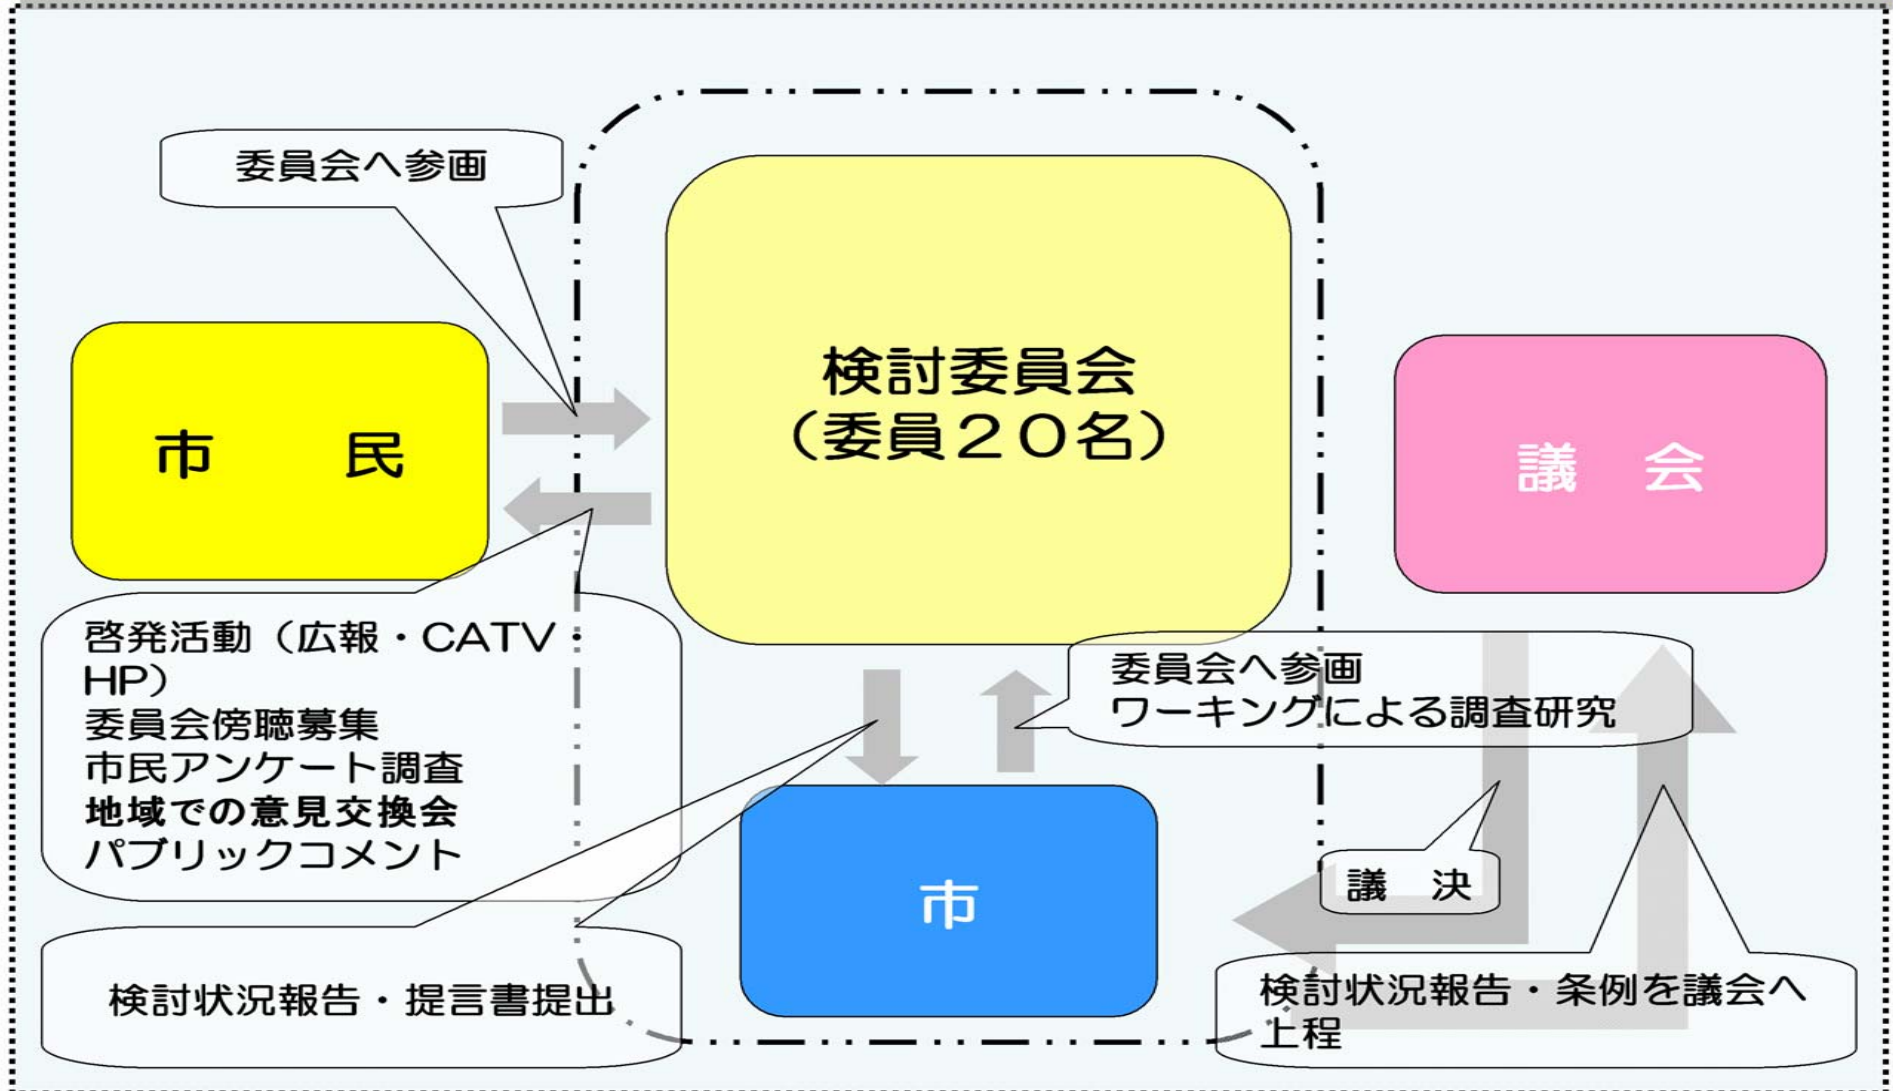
委員会へ参画

市　民

検討委員会
（委員２０名）

議　会

啓発活動（広報・CATV・HP）
委員会傍聴募集
市民アンケート調査
地域での意見交換会
パブリックコメント

委員会へ参画
ワーキングによる調査研究

市

議　決

検討状況報告・提言書提出

検討状況報告・条例を議会へ上程